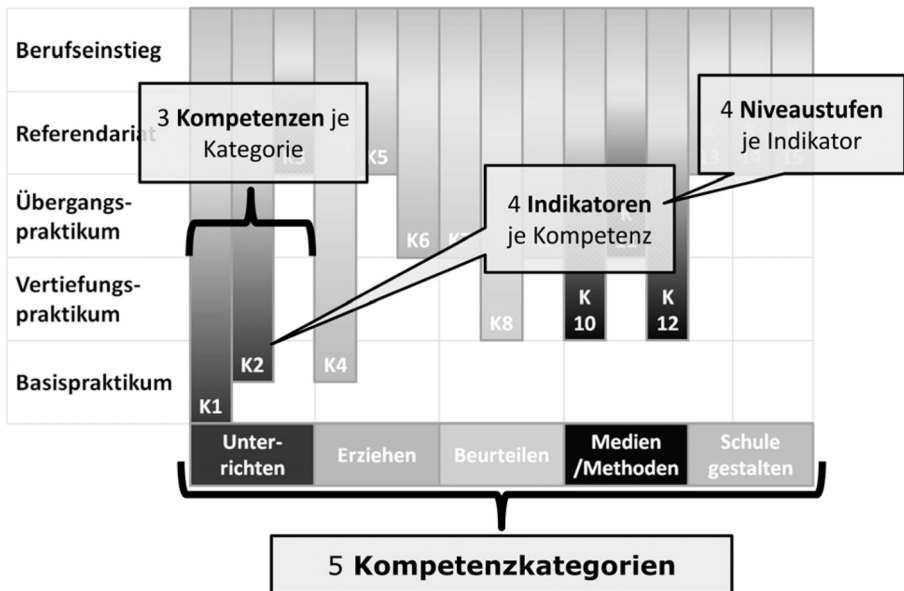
Berufseinstieg

Referendariat

Übergangspraktikum

Vertiefungspraktikum

Basispraktikum

3 **Kompetenzen** je Kategorie

4 **Niveaustufen** je Indikator

4 **Indikatoren** je Kompetenz

K3 K5 K6 K7 K8 K 10 K 12 K13 K14 K15 K1 K2 K4

Unterrichten | Erziehen | Beurteilen | Medien /Methoden | Schule gestalten

5 **Kompetenzkategorien**